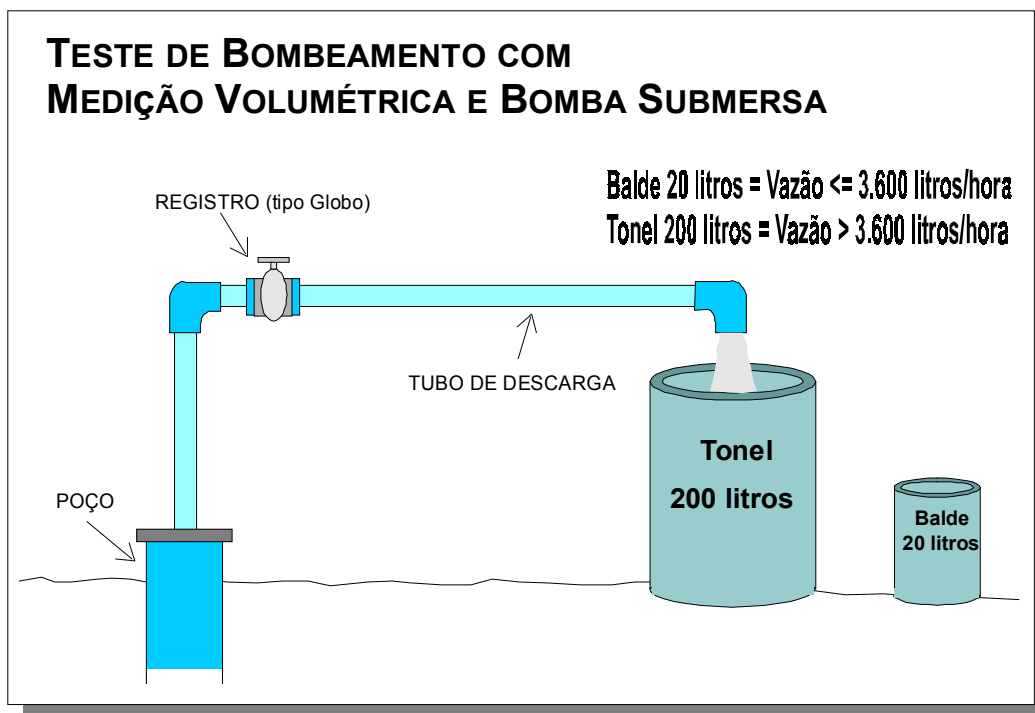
TESTE DE BOMBEAMENTO COM MEDIÇÃO VOLUMÉTRICA E BOMBA SUBMERSA

Balde 20 litros = Vazão <= 3.600 litros/hora
Tonel 200 litros = Vazão > 3.600 litros/hora

REGISTRO (tipo Globo)

TUBO DE DESCARGA

POÇO

Tonel
200 litros

Balde
20 litros